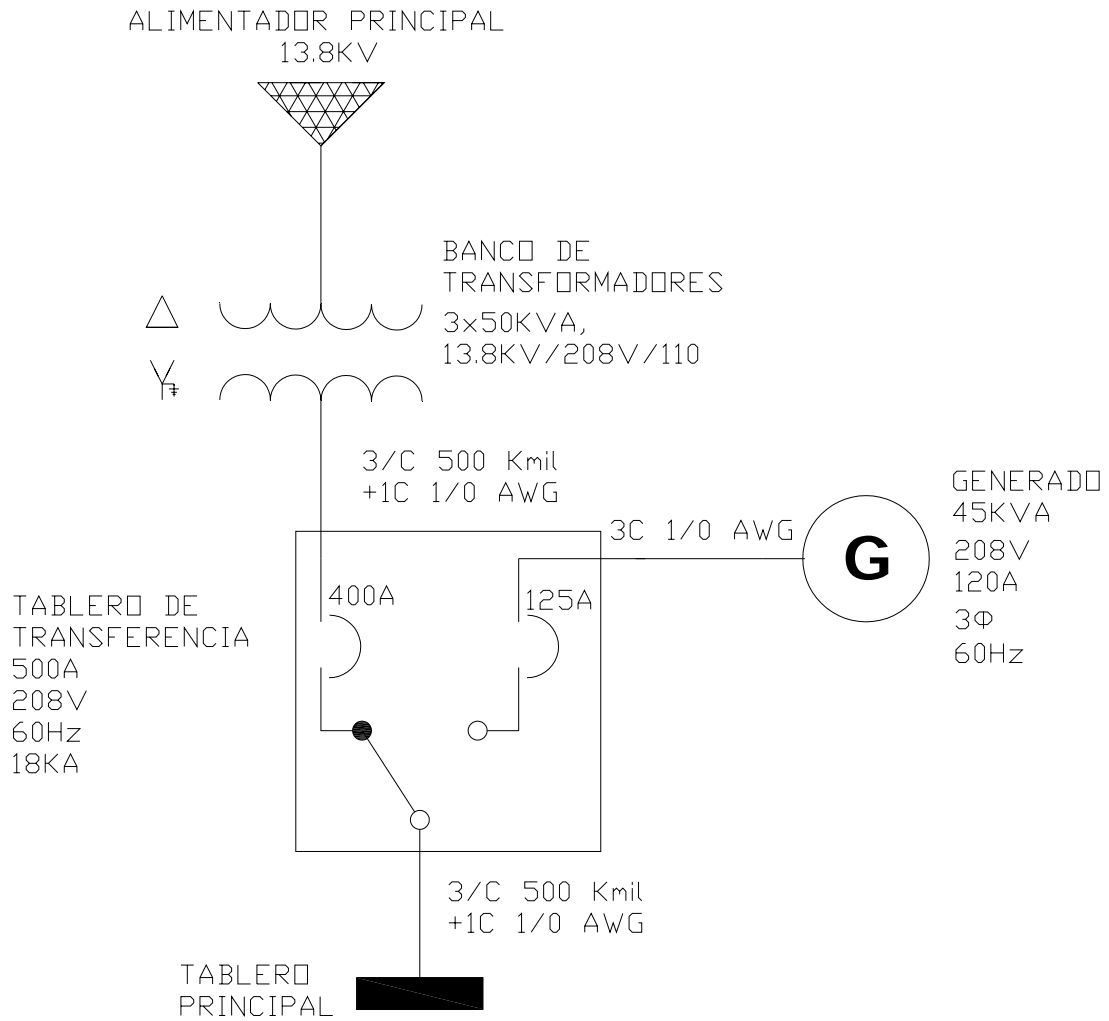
ALIMENTADOR PRINCIPAL
13.8KV

BANCO DE
TRANSFORMADORES
3x50KVA,
13.8KV/208V/110

3/C 500 Kmil
+1C 1/0 AWG

3C 1/0 AWG

GENERADO
45KVA
208V
120A
3Φ
60Hz

G

400A

125A

TABLERO DE
TRANSFERENCIA
500A
208V
60Hz
18KA

3/C 500 Kmil
+1C 1/0 AWG

TABLERO
PRINCIPAL